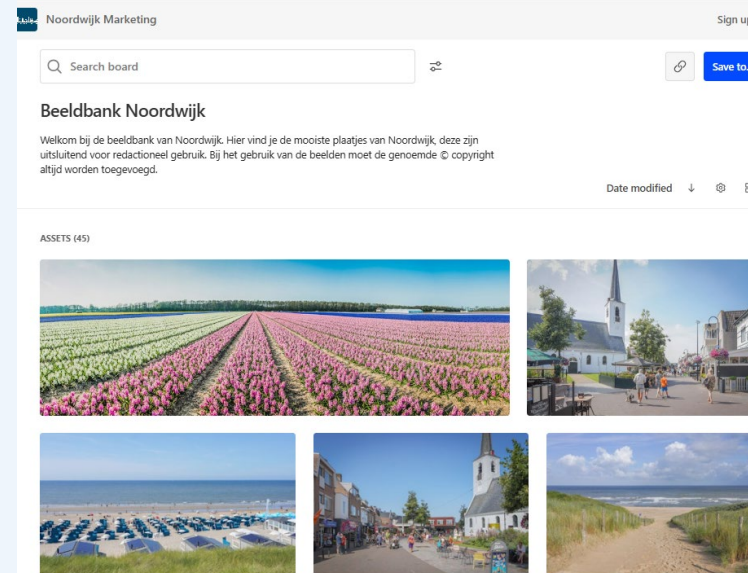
Noordwijk Marketing

Sign up

Search board

Save to...

Beeldbank Noordwijk

Welkom bij de beeldbank van Noordwijk. Hier vind je de mooiste plaatjes van Noordwijk, deze zijn uitsluitend voor redactioneel gebruik. Bij het gebruik van de beelden moet de genoemde © copyright altijd worden toegevoegd.

Date modified

ASSETS (45)